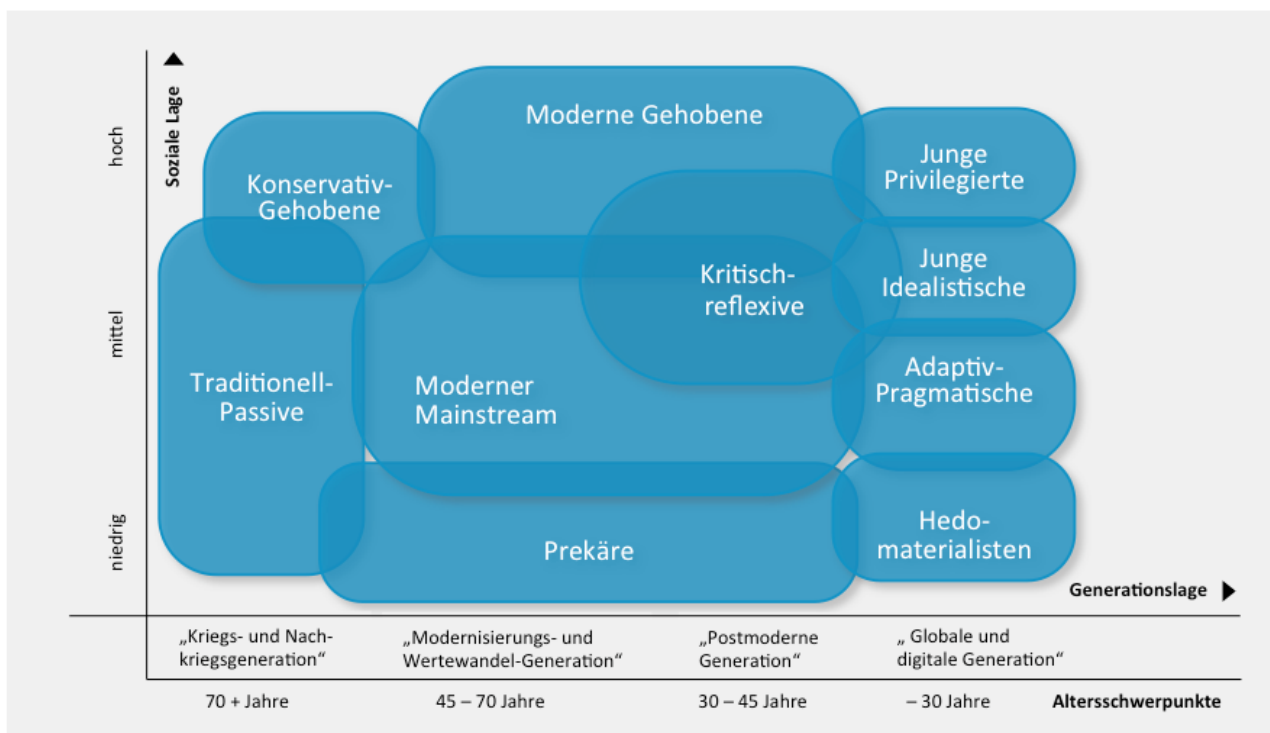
Soziale Lage

hoch

mittel

niedrig

Konservativ-Gehobene

Moderne Gehobene

Junge Privilegierte

Kritisch-reflexive

Junge Idealistische

Traditionell-Passive

Moderner Mainstream

Adaptiv-Pragmatische

Prekäre

Hedo-materialisten

Generationslage

„Kriegs- und Nachkriegsgeneration“

„Modernisierungs- und Wertewandel-Generation“

„Postmoderne Generation“

„ Globale und digitale Generation“

70 + Jahre

45 – 70 Jahre

30 – 45 Jahre

– 30 Jahre

Altersschwerpunkte